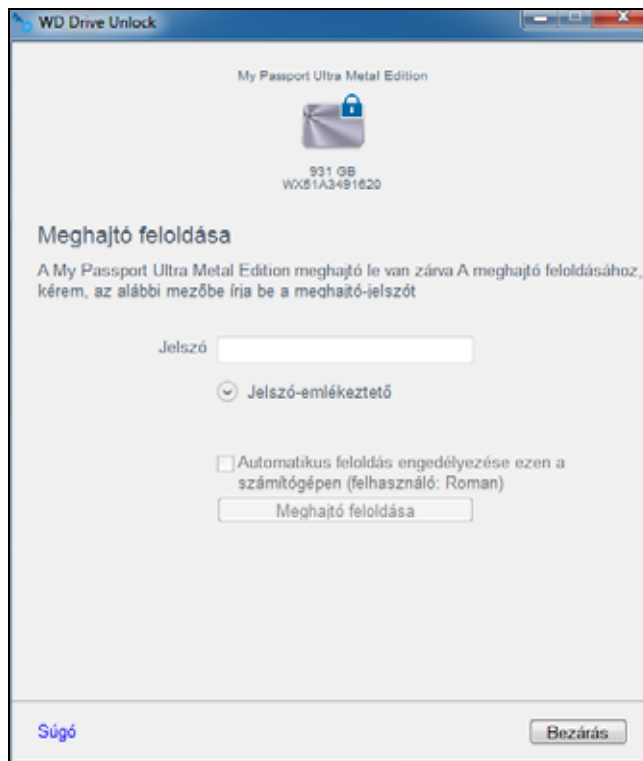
WD Drive Unlock

My Passport Ultra Metal Edition

931 GB
WX61A3491620

Meghajtó feloldása

A My Passport Ultra Metal Edition meghajtó le van zárva A meghajtó feloldásához, kérem, az alábbi mezőbe írja be a meghajtó-jelszót

Jelszó

Jelszó-emlékeztető

Automatikus feloldás engedélyezése ezen a számítógépen (felhasználó: Roman)

Meghajtó feloldása

Súgó

Bezárás